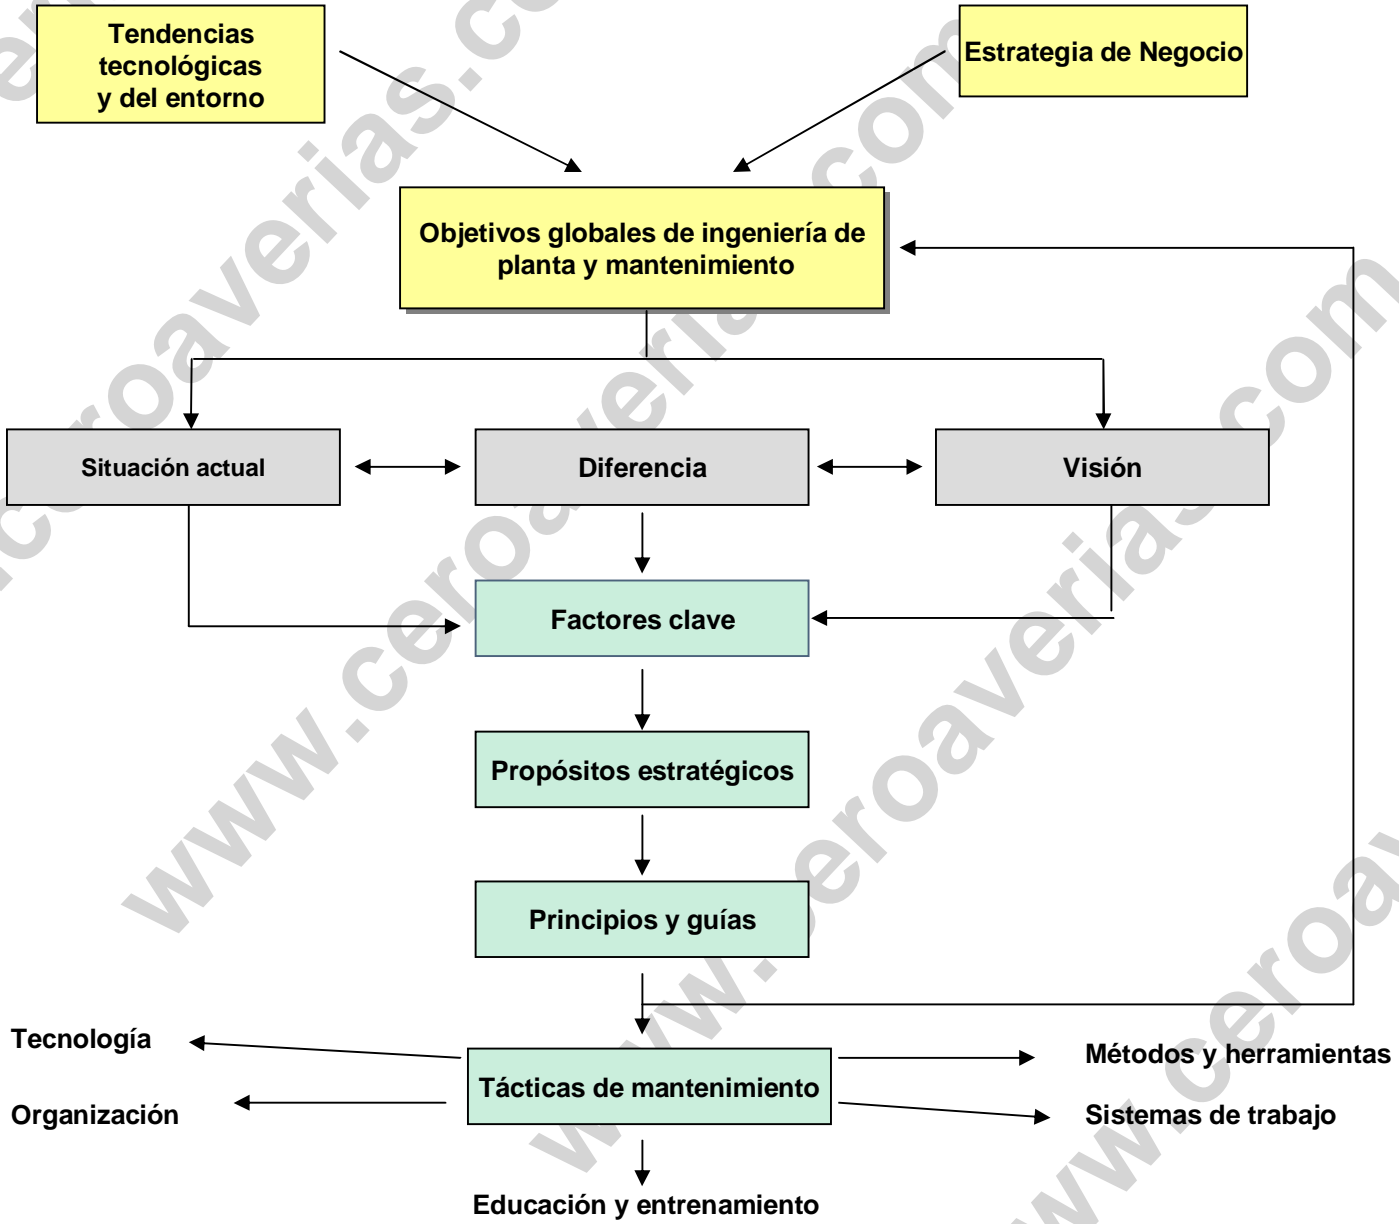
Tendencias tecnológicas y del entorno

Estrategia de Negocio

Objetivos globales de ingeniería de planta y mantenimiento

Situación actual

Diferencia

Visión

Factores clave

Propósitos estratégicos

Principios y guías

Tecnología

Organización

Tácticas de mantenimiento

Métodos y herramientas

Sistemas de trabajo

Educación y entrenamiento

www.ceroaverias.com